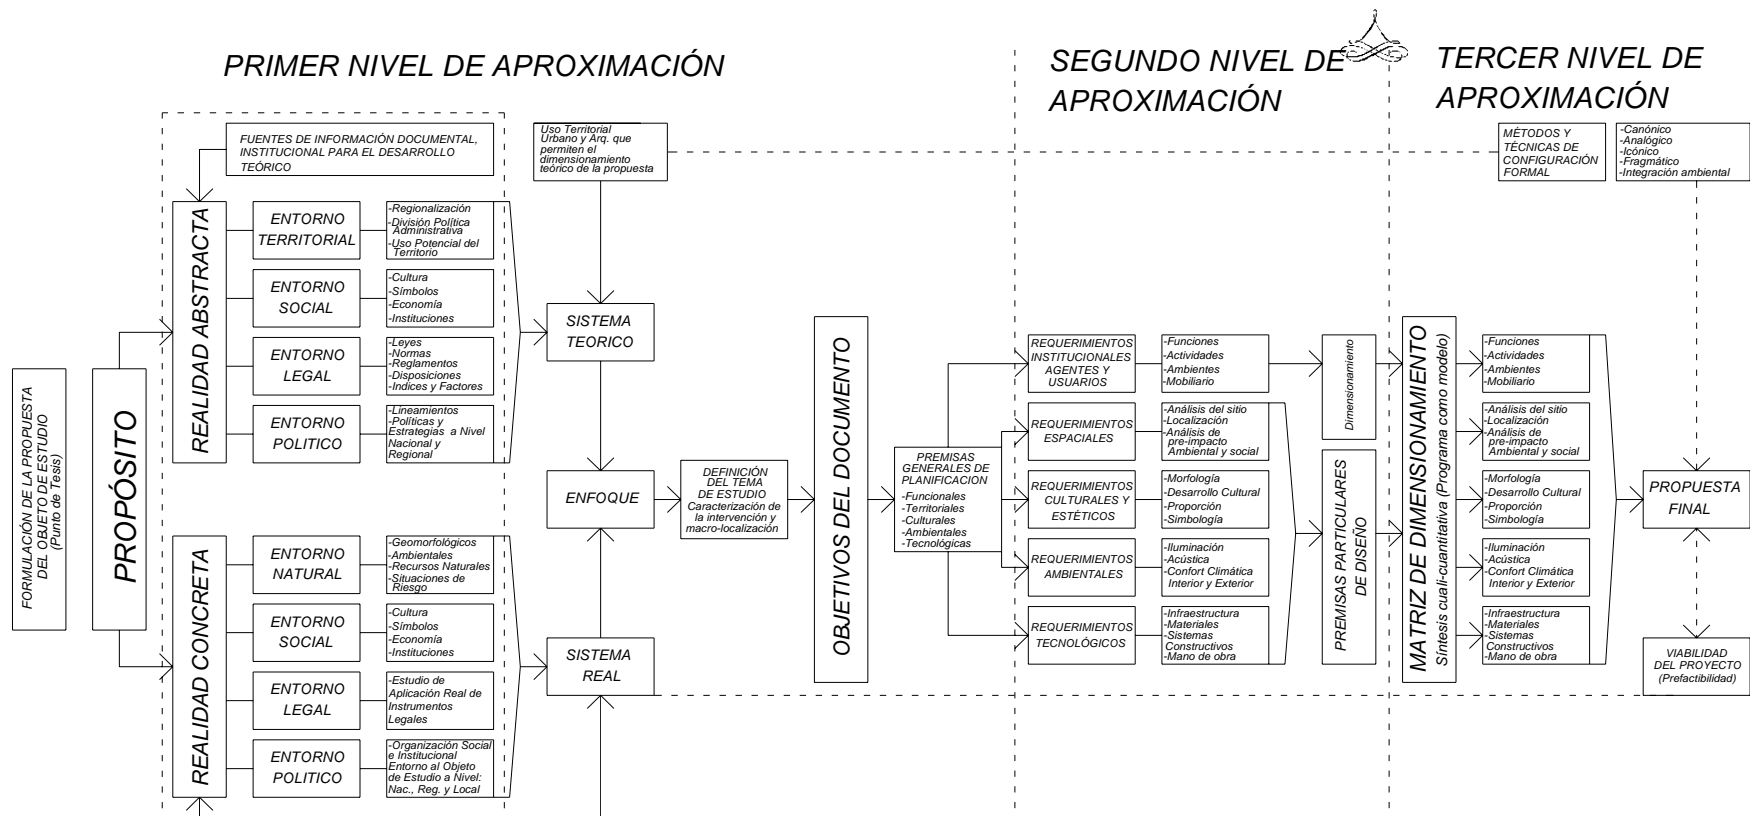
PRIMER NIVEL DE APROXIMACIÓN

SEGUNDO NIVEL DE APROXIMACIÓN

TERCER NIVEL DE APROXIMACIÓN

FUENTES DE INFORMACIÓN DOCUMENTAL, INSTITUCIONAL PARA EL DESARROLLO TEÓRICO

Uso Territorial Urbano y Arq. que permiten el dimensionamiento teórico de la propuesta

MÉTODOS Y TÉCNICAS DE CONFIGURACIÓN FORMAL

-Canónico
-Analógico
-Icónico
-Fragmático
-Integración ambiental

FORMULACIÓN DE LA PROPUESTA DEL OBJETO DE ESTUDIO (Punto de Tesis)

PROPÓSITO

REALIDAD ABSTRACTA

ENTORNO TERRITORIAL
-Regionalización
-División Política Administrativa
-Uso Potencial del Territorio

ENTORNO SOCIAL
-Cultura
-Símbolos
-Economía
-Instituciones

ENTORNO LEGAL
-Leyes
-Normas
-Reglamentos
-Disposiciones
-Indices y Factores

ENTORNO POLITICO
-Lineamientos
-Políticas y Estrategias a Nivel Nacional y Regional

REALIDAD CONCRETA

ENTORNO NATURAL
-Geomorfológicos
-Ambientales
-Recursos Naturales
-Situaciones de Riesgo

ENTORNO SOCIAL
-Cultura
-Símbolos
-Economía
-Instituciones

ENTORNO LEGAL
-Estudio de Aplicación Real de Instrumentos Legales

ENTORNO POLITICO
-Organización Social e Institucional Entorno al Objeto de Estudio a Nivel: Nac., Reg. y Local

SISTEMA TEORICO

ENFOQUE

SISTEMA REAL

DEFINICIÓN DEL TEMA DE ESTUDIO
Caracterización de la intervención y macro-localización

OBJETIVOS DEL DOCUMENTO

PREMISAS GENERALES DE PLANIFICACION
-Funcionales
-Territoriales
-Culturales
-Ambientales
-Tecnológicas

REQUERIMIENTOS INSTITUCIONALES AGENTES Y USUARIOS
-Funciones
-Actividades
-Ambientes
-Mobiliario

REQUERIMIENTOS ESPACIALES
-Análisis del sitio
-Localización
-Análisis de pre-impacto Ambiental y social

REQUERIMIENTOS CULTURALES Y ESTÉTICOS
-Morfología
-Desarrollo Cultural
-Proporción
-Simbología

REQUERIMIENTOS AMBIENTALES
-Iluminación
-Acústica
-Confort Climática Interior y Exterior

REQUERIMIENTOS TECNOLÓGICOS
-Infraestructura
-Materiales
-Sistemas Constructivos
-Mano de obra

Dimensionamiento

PREMISAS PARTICULARES DE DISEÑO

MATRIZ DE DIMENSIONAMIENTO
Síntesis cuali-cuantitativa (Programa como modelo)

-Funciones
-Actividades
-Ambientes
-Mobiliario

-Análisis del sitio
-Localización
-Análisis de pre-impacto Ambiental y social

-Morfología
-Desarrollo Cultural
-Proporción
-Simbología

-Iluminación
-Acústica
-Confort Climática Interior y Exterior

-Infraestructura
-Materiales
-Sistemas Constructivos
-Mano de obra

PROPUESTA FINAL

VIABILIDAD DEL PROYECTO (Prefactibilidad)